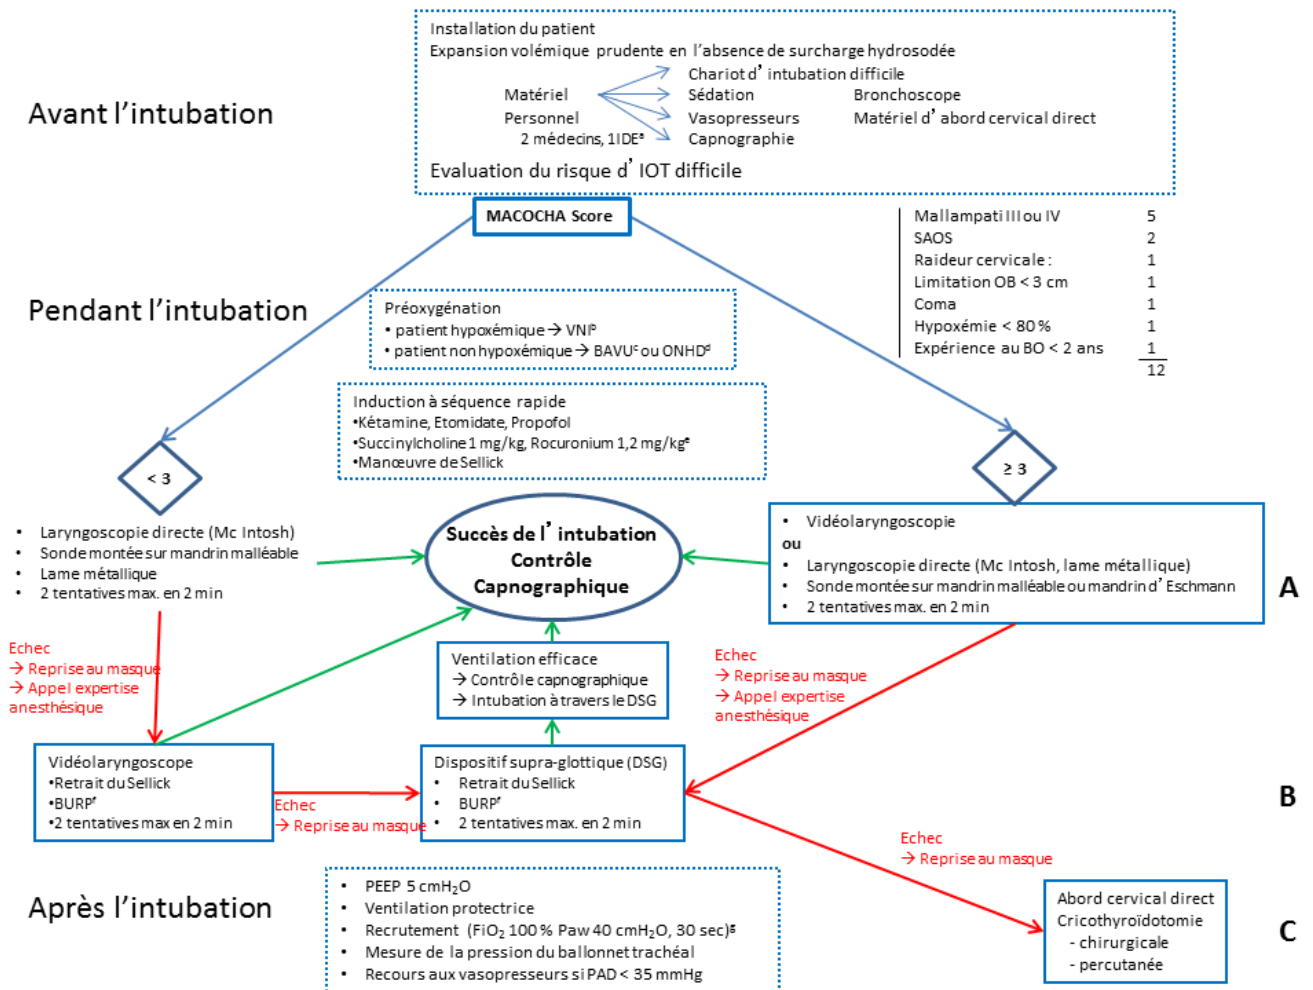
Avant l'intubation

Installation du patient
Expansion volémique prudente en l'absence de surcharge hydrosodée
Matériel
Personnel
2 médecins, 1IDE$^a$
Chariot d' intubation difficile
Sédation
Vasopresseurs
Capnographie
Bronchoscope
Matériel d' abord cervical direct
Evaluation du risque d' IOT difficile

MACOCHA Score

| | |
|---|---|
| Mallampati III ou IV | 5 |
| SAOS | 2 |
| Raideur cervicale : | 1 |
| Limitation OB < 3 cm | 1 |
| Coma | 1 |
| Hypoxémie < 80 % | 1 |
| Expérience au BO < 2 ans | 1 |
| | 12 |

Pendant l'intubation

Préoxygénation
• patient hypoxémique → VNI$^b$
• patient non hypoxémique → BAVU$^c$ ou ONHD$^d$

Induction à séquence rapide
•Kétamine, Etomidate, Propofol
•Succinylcholine 1 mg/kg, Rocuronium 1,2 mg/kg$^e$
•Manœuvre de Sellick

< 3

≥ 3

• Laryngoscopie directe (Mc Intosh)
• Sonde montée sur mandrin malléable
• Lame métallique
• 2 tentatives max. en 2 min

Succès de l' intubation
Contrôle
Capnographique

• Vidéolaryngoscopie
ou
• Laryngoscopie directe (Mc Intosh, lame métallique)
• Sonde montée sur mandrin malléable ou mandrin d' Eschmann
• 2 tentatives max. en 2 min

A

Echec
→ Reprise au masque
→ Appel expertise anesthésique

Ventilation efficace
→ Contrôle capnographique
→ Intubation à travers le DSG

Echec
→ Reprise au masque
→ Appel expertise anesthésique

Vidéolaryngoscope
•Retrait du Sellick
•BURP$^f$
•2 tentatives max en 2 min

Echec
→ Reprise au masque

Dispositif supra-glottique (DSG)
• Retrait du Sellick
• BURP$^f$
• 2 tentatives max. en 2 min

B

Echec
→ Reprise au masque

Après l'intubation

• PEEP 5 cm$H_2O$
• Ventilation protectrice
• Recrutement (Fi$O_2$ 100 % Paw 40 cm$H_2O$, 30 sec)$^g$
• Mesure de la pression du ballonnet trachéal
• Recours aux vasopresseurs si PAD < 35 mmHg

Abord cervical direct
Cricothyroïdotomie
- chirurgicale
- percutanée

C